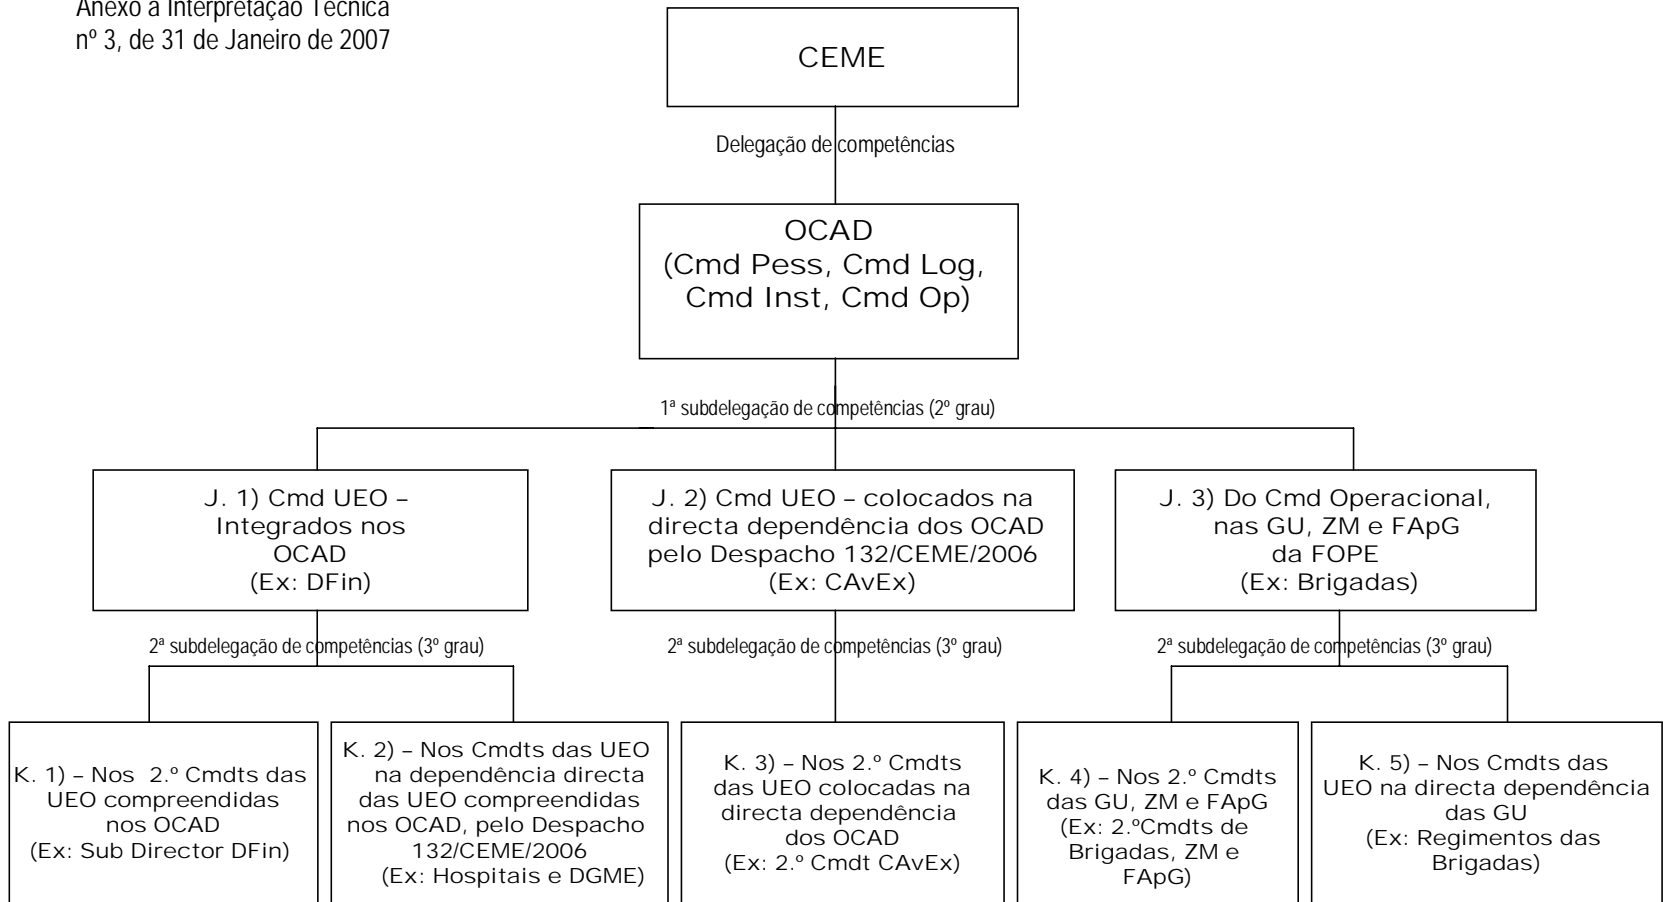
Anexo à Interpretação Técnica
nº 3, de 31 de Janeiro de 2007

CEME

Delegação de competências

OCAD
(Cmd Pess, Cmd Log, Cmd Inst, Cmd Op)

1ª subdelegação de competências (2º grau)

J. 1) Cmd UEO – Integrados nos OCAD (Ex: DFin)

J. 2) Cmd UEO – colocados na directa dependência dos OCAD pelo Despacho 132/CEME/2006 (Ex: CAvEx)

J. 3) Do Cmd Operacional, nas GU, ZM e FApG da FOPE (Ex: Brigadas)

2ª subdelegação de competências (3º grau)

2ª subdelegação de competências (3º grau)

2ª subdelegação de competências (3º grau)

K. 1) – Nos 2.º Cmdts das UEO compreendidas nos OCAD (Ex: Sub Director DFin)

K. 2) – Nos Cmdts das UEO na dependência directa das UEO compreendidas nos OCAD, pelo Despacho 132/CEME/2006 (Ex: Hospitais e DGME)

K. 3) – Nos 2.º Cmdts das UEO colocadas na directa dependência dos OCAD (Ex: 2.º Cmdt CAvEx)

K. 4) – Nos 2.º Cmdts das GU, ZM e FApG (Ex: 2.ºCmdts de Brigadas, ZM e FApG)

K. 5) – Nos Cmdts das UEO na directa dependência das GU (Ex: Regimentos das Brigadas)